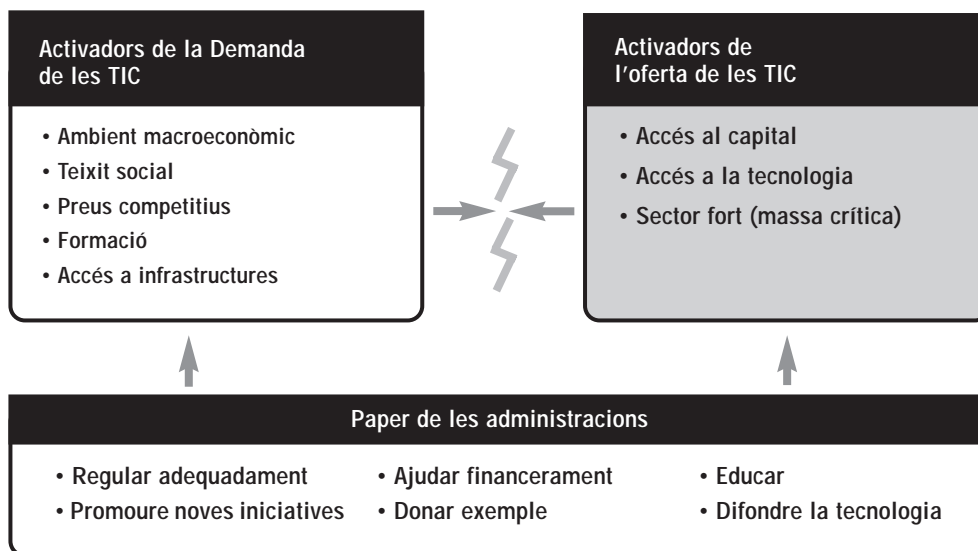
Activadors de la Demanda de les TIC

• Ambient macroeconòmic
• Teixit social
• Preus competitius
• Formació
• Accés a infrastructures

Activadors de l'oferta de les TIC

• Accés al capital
• Accés a la tecnologia
• Sector fort (massa crítica)

Paper de les administracions

• Regular adequadament
• Promoure noves iniciatives
• Ajudar financerament
• Donar exemple
• Educar
• Difondre la tecnologia